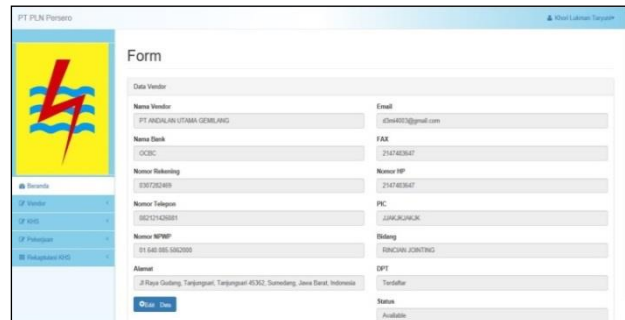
PT PLN Persero

Khoi Lukman Saryan

Beranda
Vendor
KHS
Pekerjaan
Rekapitulasi KHS

Form

Data Vendor

Nama Vendor
PT ANDALAN UTAMA GEMILANG

Nama Bank
OCBC

Nomor Rekening
0307282469

Nomor Telepon
082121426881

Nomor NPWP
01.640.085.5062000

Alamat
Jl.Raya Gudang, Tanjungsari, Tanjungsari 45362, Sumedang, Jawa Barat, Indonesia

Edit Data

Email
d3mi4053@gmail.com

FAX
2147483647

Nomor HP
2147483647

PIC
JUAKJKJAKJK

Bidang
RINCIAN JOINTING

DPT
Terdaftar

Status
Available